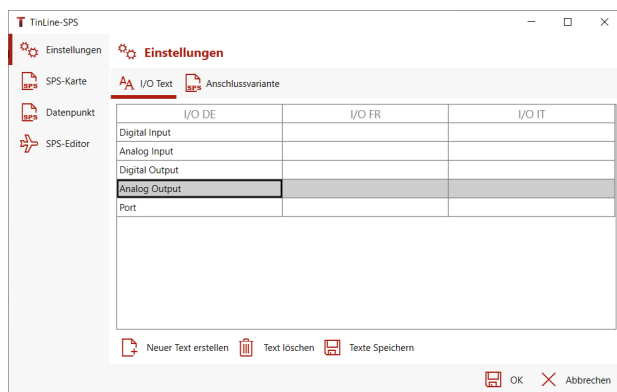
TinLine-SPS

Einstellungen
SPS-Karte
Datenpunkt
SPS-Editor

Einstellungen

I/O Text
Anschlussvariante

| I/O DE | I/O FR | I/O IT |
|---|---|---|
| Digital Input | | |
| Analog Input | | |
| Digital Output | | |
| Analog Output | | |
| Port | | |

Neuer Text erstellen
Text löschen
Texte Speichern

OK
Abbrechen